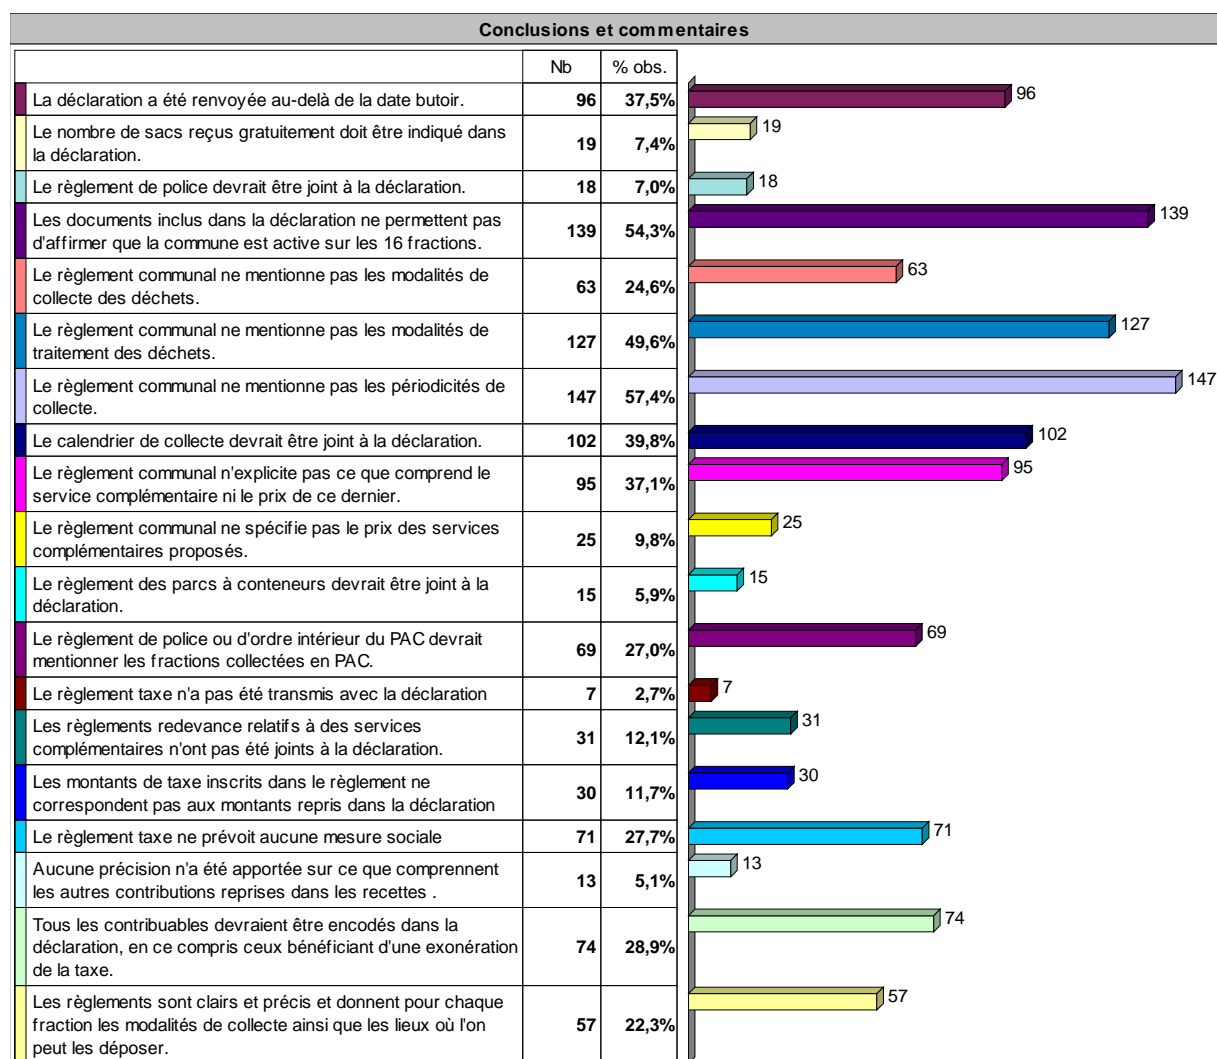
Conclusions et commentaires

| | Nb | % obs. |
|---|---|---|
| La déclaration a été renvoyée au-delà de la date butoir. | 96 | 37,5% |
| Le nombre de sacs reçus gratuitement doit être indiqué dans la déclaration. | 19 | 7,4% |
| Le règlement de police devrait être joint à la déclaration. | 18 | 7,0% |
| Les documents inclus dans la déclaration ne permettent pas d'affirmer que la commune est active sur les 16 fractions. | 139 | 54,3% |
| Le règlement communal ne mentionne pas les modalités de collecte des déchets. | 63 | 24,6% |
| Le règlement communal ne mentionne pas les modalités de traitement des déchets. | 127 | 49,6% |
| Le règlement communal ne mentionne pas les périodicités de collecte. | 147 | 57,4% |
| Le calendrier de collecte devrait être joint à la déclaration. | 102 | 39,8% |
| Le règlement communal n'explicite pas ce que comprend le service complémentaire ni le prix de ce dernier. | 95 | 37,1% |
| Le règlement communal ne spécifie pas le prix des services complémentaires proposés. | 25 | 9,8% |
| Le règlement des parcs à conteneurs devrait être joint à la déclaration. | 15 | 5,9% |
| Le règlement de police ou d'ordre intérieur du PAC devrait mentionner les fractions collectées en PAC. | 69 | 27,0% |
| Le règlement taxe n'a pas été transmis avec la déclaration | 7 | 2,7% |
| Les règlements redevance relatifs à des services complémentaires n'ont pas été joints à la déclaration. | 31 | 12,1% |
| Les montants de taxe inscrits dans le règlement ne correspondent pas aux montants repris dans la déclaration | 30 | 11,7% |
| Le règlement taxe ne prévoit aucune mesure sociale | 71 | 27,7% |
| Aucune précision n'a été apportée sur ce que comprennent les autres contributions reprises dans les recettes . | 13 | 5,1% |
| Tous les contribuables devraient être encodés dans la déclaration, en ce compris ceux bénéficiant d'une exonération de la taxe. | 74 | 28,9% |
| Les règlements sont clairs et précis et donnent pour chaque fraction les modalités de collecte ainsi que les lieux où l'on peut les déposer. | 57 | 22,3% |

96
19
18
139
63
127
147
102
95
25
15
69
7
31
30
71
13
74
57